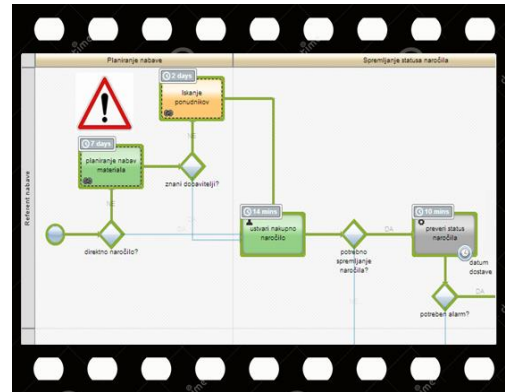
Planiranje nabave

Spremljanje statusa naročila

Referent nabave

2 days
Iskanje ponudnikov

7 days
planiranje nabav materiala

NE

znani dobavitelji?

NE

DA

direktno naročilo?

DA

14 mins
ustvari nakupno naročilo

potrebno spremljanje naročila?

DA

NE

10 mins
preveri status naročila

datum dostave

potreben alarm?

DA